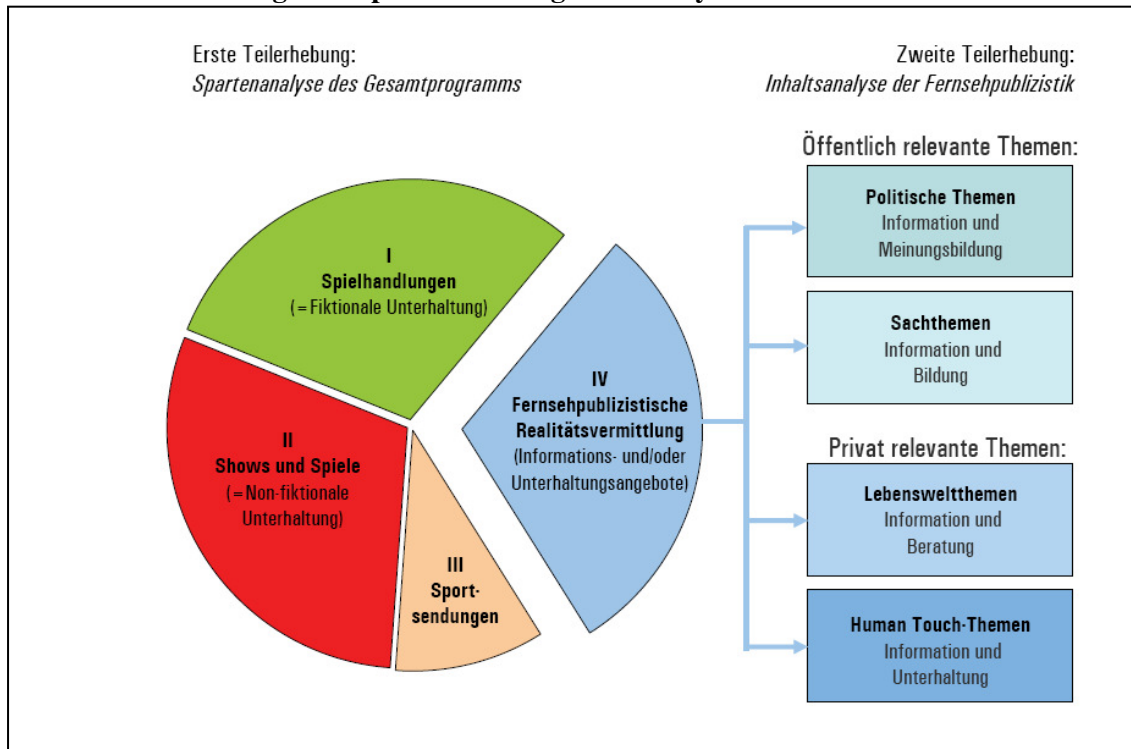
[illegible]

Erste Teilerhebung:
*Spartenanalyse des Gesamtprogramms*

Zweite Teilerhebung:
*Inhaltsanalyse der Fernsehpublizistik*

I
Spielhandlungen
(=Fiktionale Unterhaltung)

II
Shows und Spiele
(=Non-fiktionale Unterhaltung)

III
Sportsendungen

IV
Fernsehpublizistische Realitätsvermittlung
(Informations- und/oder Unterhaltungsangebote)

Öffentlich relevante Themen:

Politische Themen
Information und Meinungsbildung

Sachthemen
Information und Bildung

Privat relevante Themen:

Lebensweltthemen
Information und Beratung

Human Touch-Themen
Information und Unterhaltung